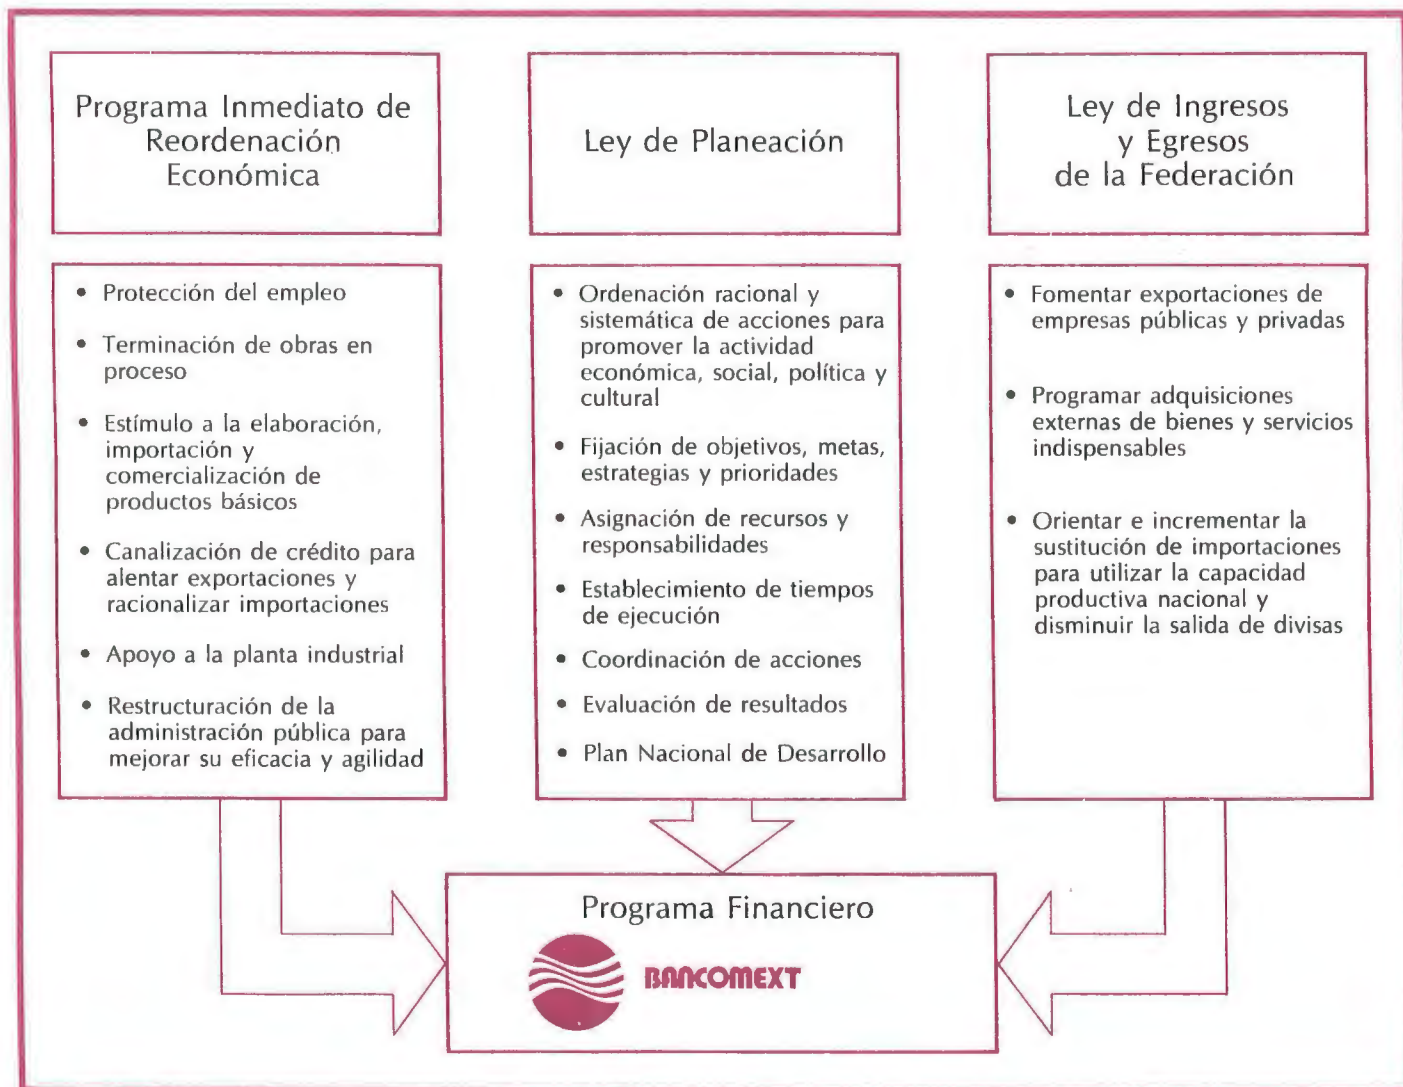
Programa Inmediato de Reordenación Económica

Ley de Planeación

Ley de Ingresos y Egresos de la Federación

• Protección del empleo

• Terminación de obras en proceso

• Estímulo a la elaboración, importación y comercialización de productos básicos

• Canalización de crédito para alentar exportaciones y racionalizar importaciones

• Apoyo a la planta industrial

• Restructuración de la administración pública para mejorar su eficacia y agilidad

• Ordenación racional y sistemática de acciones para promover la actividad económica, social, política y cultural

• Fijación de objetivos, metas, estrategias y prioridades

• Asignación de recursos y responsabilidades

• Establecimiento de tiempos de ejecución

• Coordinación de acciones

• Evaluación de resultados

• Plan Nacional de Desarrollo

• Fomentar exportaciones de empresas públicas y privadas

• Programar adquisiciones externas de bienes y servicios indispensables

• Orientar e incrementar la sustitución de importaciones para utilizar la capacidad productiva nacional y disminuir la salida de divisas

Programa Financiero

BANCOMEXT